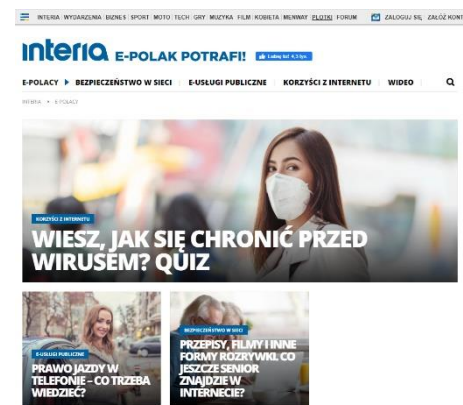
INTERIA WYDARZENIA BIZNES SPORT MOTO TECH GRY MUZYKA FILM KOBIETA MENWAY PLOTKI FORUM ZALOGUJ SIĘ ZAŁÓŻ KONT

interia E-POLAK POTRAFI! Lubię to! 4,3 tys.

E-POLACY ▶ BEZPIECZEŃSTWO W SIECI E-USŁUGI PUBLICZNE KORZYŚCI Z INTERNETU WIDEO

INTERIA • E-POLACY

KORZYŚCI Z INTERNETU

WIESZ, JAK SIĘ CHRONIĆ PRZED WIRUSEM? QUIZ

E-USŁUGI PUBLICZNE

PRAWO JAZDY W TELEFONIE - CO TRZEBA WIEDZIEĆ?

BEZPIECZEŃSTWO W SIECI

PRZEPISY, FILMY I INNE FORMY ROZRYWKI. CO JESZCZE SENIOR ZNAJDZIE W INTERNECIE?